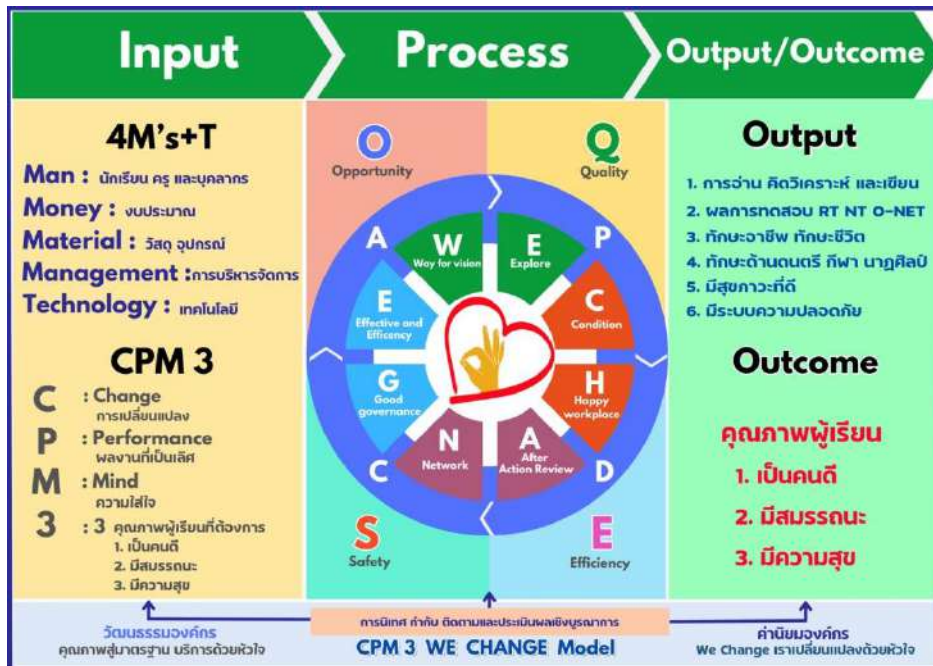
Input

Process

Output/Outcome

4M's+T

Man : นักเรียน ครู และบุคลากร

Money : งบประมาณ

Material : วัสดุ อุปกรณ์

Management : การบริหารจัดการ

Technology : เทคโนโลยี

CPM 3

C : Change
การเปลี่ยนแปลง

P : Performance
ผลงานที่เป็นเลิศ

M : Mind
ความใส่ใจ

3 : 3 คุณภาพผู้เรียนที่ต้องการ
1. เป็นคนดี
2. มีสมรรถนะ
3. มีความสุข

O
Opportunity

Q
Quality

A

W
Way for vision

E
Explore

P

E
Effective and Efficency

C
Condition

G
Good governance

H
Happy workplace

N
Network

A
After Action Review

C

D

S
Safety

E
Efficiency

Output

1. การอ่าน คิดวิเคราะห์ และเขียน

2. ผลการทดสอบ RT NT O-NET

3. ทักษะอาชีพ ทักษะชีวิต

4. ทักษะด้านดนตรี กีฬา นาฏศิลป์

5. มีสุขภาวะที่ดี

6. มีระบบความปลอดภัย

Outcome

คุณภาพผู้เรียน

1. เป็นคนดี

2. มีสมรรถนะ

3. มีความสุข

วัฒนธรรมองค์กร
คุณภาพสู่มาตรฐาน บริการด้วยหัวใจ

การนิเทศ กำกับ ติดตามและประเมินผลเชิงบูรณาการ

CPM 3 WE CHANGE Model

ค่านิยมองค์กร
We Change เราเปลี่ยนแปลงด้วยหัวใจ